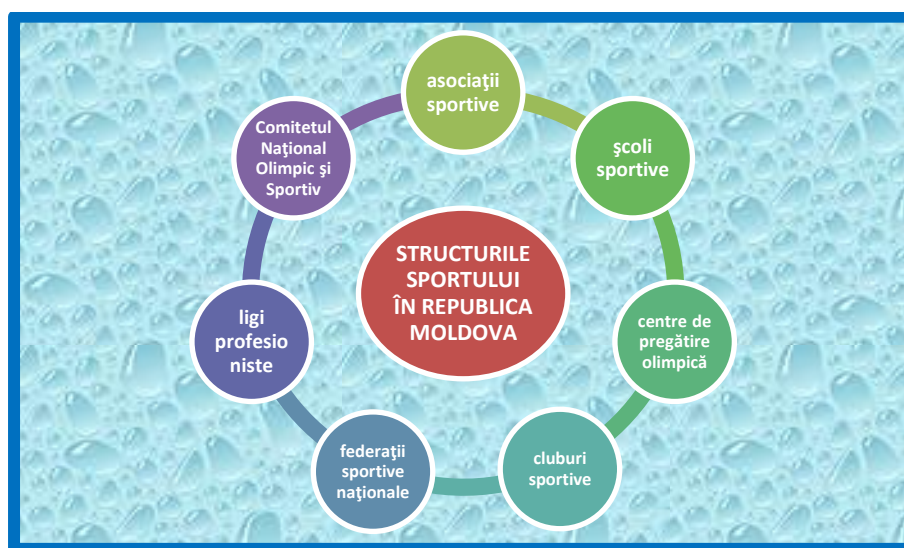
STRUCTURILE SPORTULUI ÎN REPUBLICA MOLDOVA

asociaţii sportive

şcoli sportive

centre de pregătire olimpică

cluburi sportive

federaţii sportive naţionale

ligi profesio niste

Comitetul Naţional Olimpic şi Sportiv